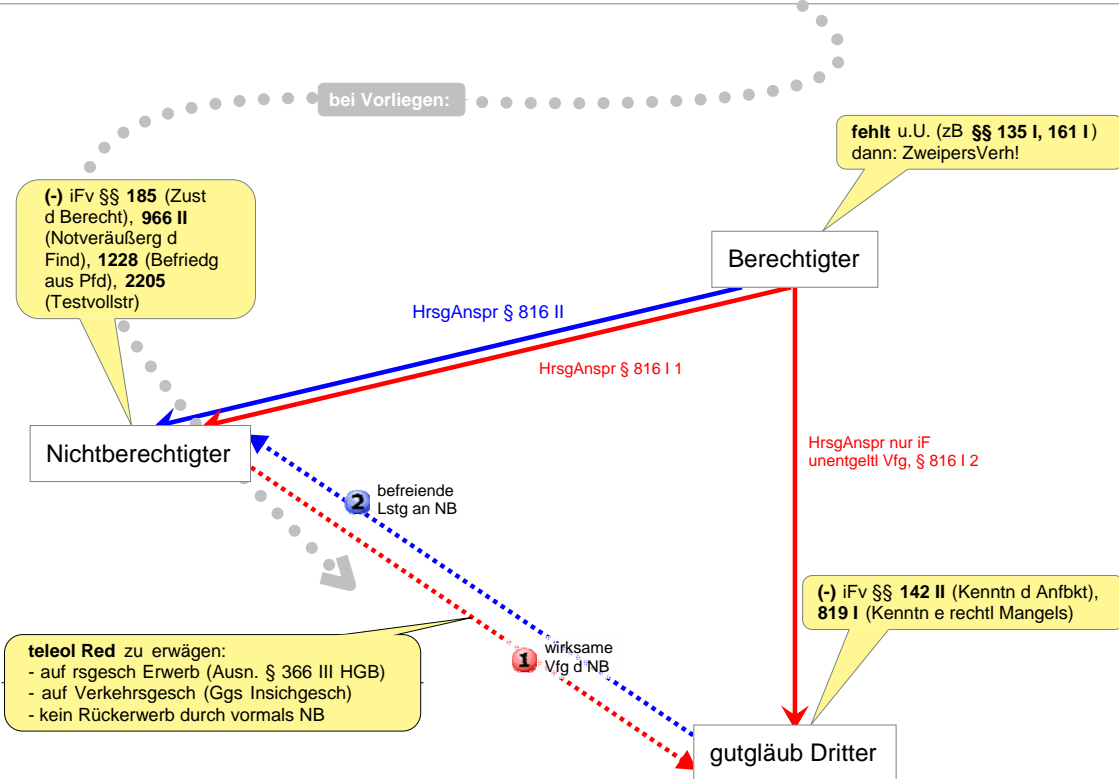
bei Vorliegen:

fehlt u.U. (zB §§ 135 I, 161 I) dann: ZweipersVerh!

(-) iFv §§ 185 (Zust d Berecht), 966 II (Notveräußerg d Find), 1228 (Befriedg aus Pfd), 2205 (Testvollstr)

Berechtigter

HrsgAnspr § 816 II

HrsgAnspr § 816 I 1

Nichtberechtigter

HrsgAnspr nur iF unentgeltl Vfg, § 816 I 2

2 befreiende Lstg an NB

(-) iFv §§ 142 II (Kenntn d Anfbkt), 819 I (Kenntn e rechtl Mangels)

teleol Red zu erwägen:
- auf rsgesch Erwerb (Ausn. § 366 III HGB)
- auf Verkehrsgesch (Ggs Insichgesch)
- kein Rückerwerb durch vormals NB

1 wirksame Vfg d NB

gutgläub Dritter